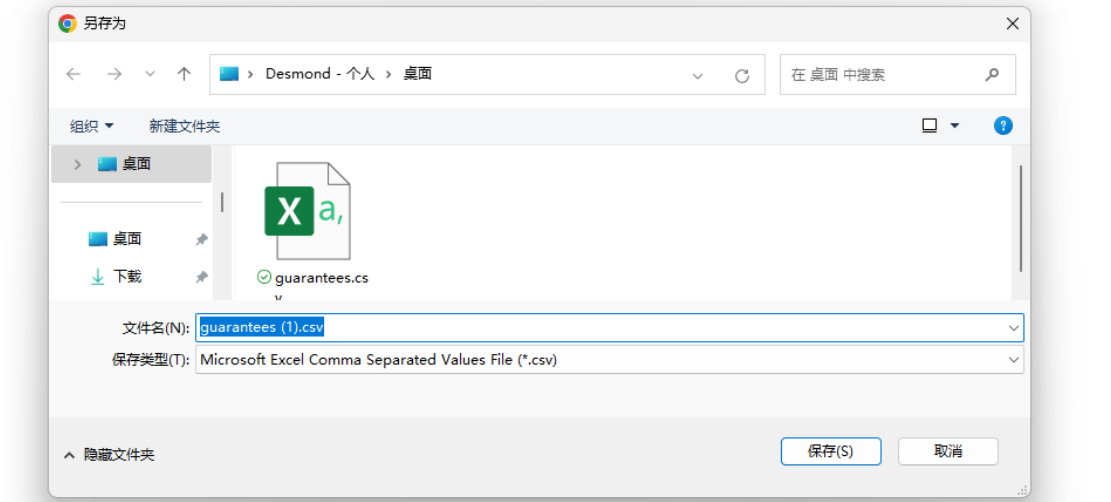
另存为

Desmond - 个人 › 桌面

在 桌面 中搜索

组织 ▾ 新建文件夹

桌面

桌面

下载

X a,

guarantees.csv

文件名(N): guarantees (1).csv

保存类型(T): Microsoft Excel Comma Separated Values File (*.csv)

隐藏文件夹

保存(S) 取消